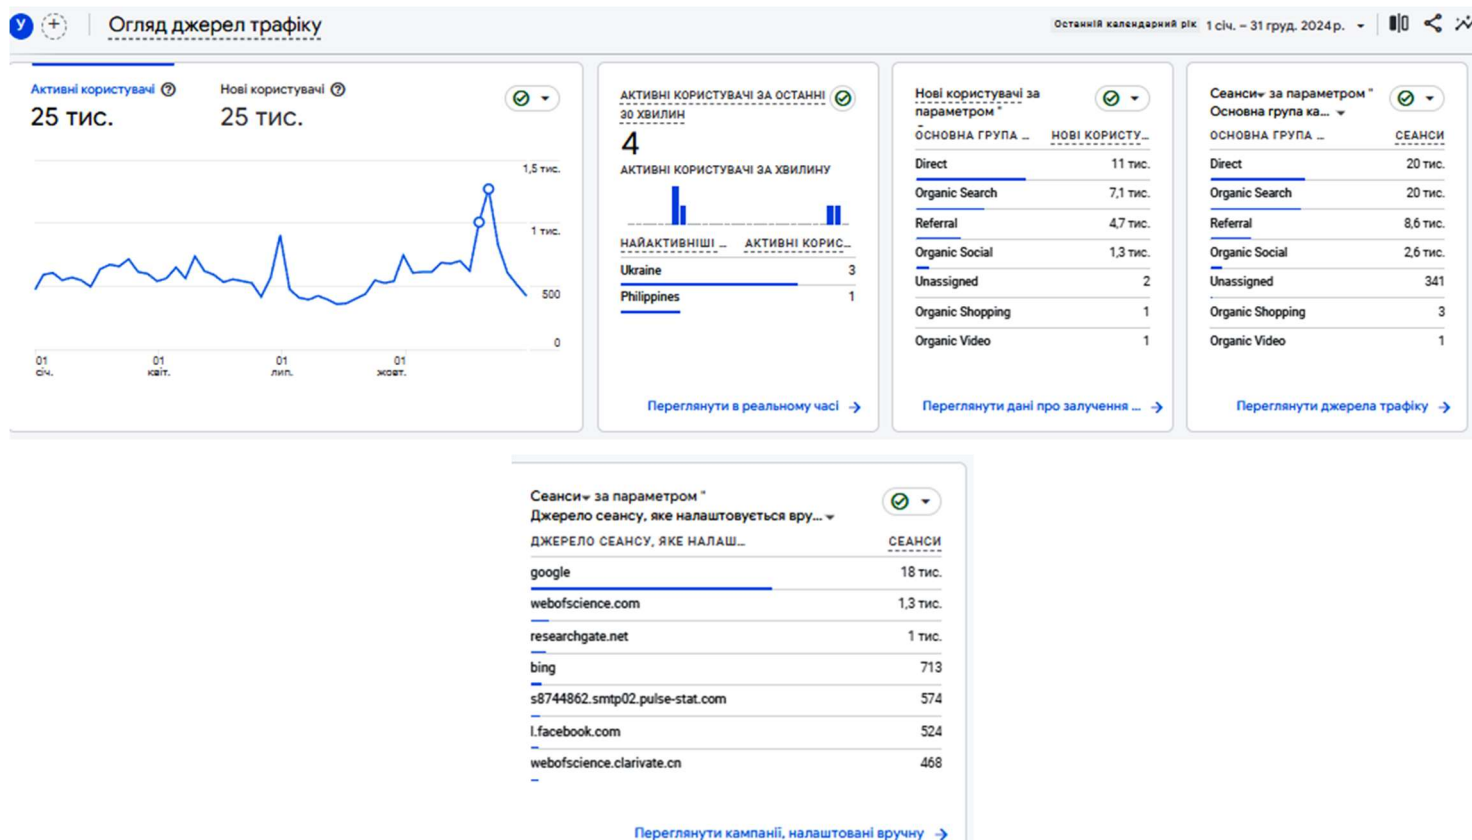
У (+) Огляд джерел трафіку

Останній календарний рік 1 січ. – 31 груд. 2024 р.

Активні користувачі
25 тис.

Нові користувачі
25 тис.

1,5 тис.
1 тис.
500
0

01 січ.
01 квіт.
01 лип.
01 жовт.

АКТИВНІ КОРИСТУВАЧІ ЗА ОСТАННІ 30 ХВИЛИН
4
АКТИВНІ КОРИСТУВАЧІ ЗА ХВИЛИНУ

| НАЙАКТИВНІШІ ... | АКТИВНІ КОРИС... |
|---|---|
| Ukraine | 3 |
| Philippines | 1 |

Переглянути в реальному часі →

Нові користувачі за параметром "

| ОСНОВНА ГРУПА ... | НОВІ КОРИСТУ... |
|---|---|
| Direct | 11 тис. |
| Organic Search | 7,1 тис. |
| Referral | 4,7 тис. |
| Organic Social | 1,3 тис. |
| Unassigned | 2 |
| Organic Shopping | 1 |
| Organic Video | 1 |

Переглянути дані про залучення ... →

Сеанси за параметром " Основна група ка...

| ОСНОВНА ГРУПА ... | СЕАНСИ |
|---|---|
| Direct | 20 тис. |
| Organic Search | 20 тис. |
| Referral | 8,6 тис. |
| Organic Social | 2,6 тис. |
| Unassigned | 341 |
| Organic Shopping | 3 |
| Organic Video | 1 |

Переглянути джерела трафіку →

Сеанси за параметром "
Джерело сеансу, яке налаштовується вру...

| ДЖЕРЕЛО СЕАНСУ, ЯКЕ НАЛАШ... | СЕАНСИ |
|---|---|
| google | 18 тис. |
| webofscience.com | 1,3 тис. |
| researchgate.net | 1 тис. |
| bing | 713 |
| s8744862.smtp02.pulse-stat.com | 574 |
| l.facebook.com | 524 |
| webofscience.clarivate.cn | 468 |

Переглянути кампанії, налаштовані вручну →